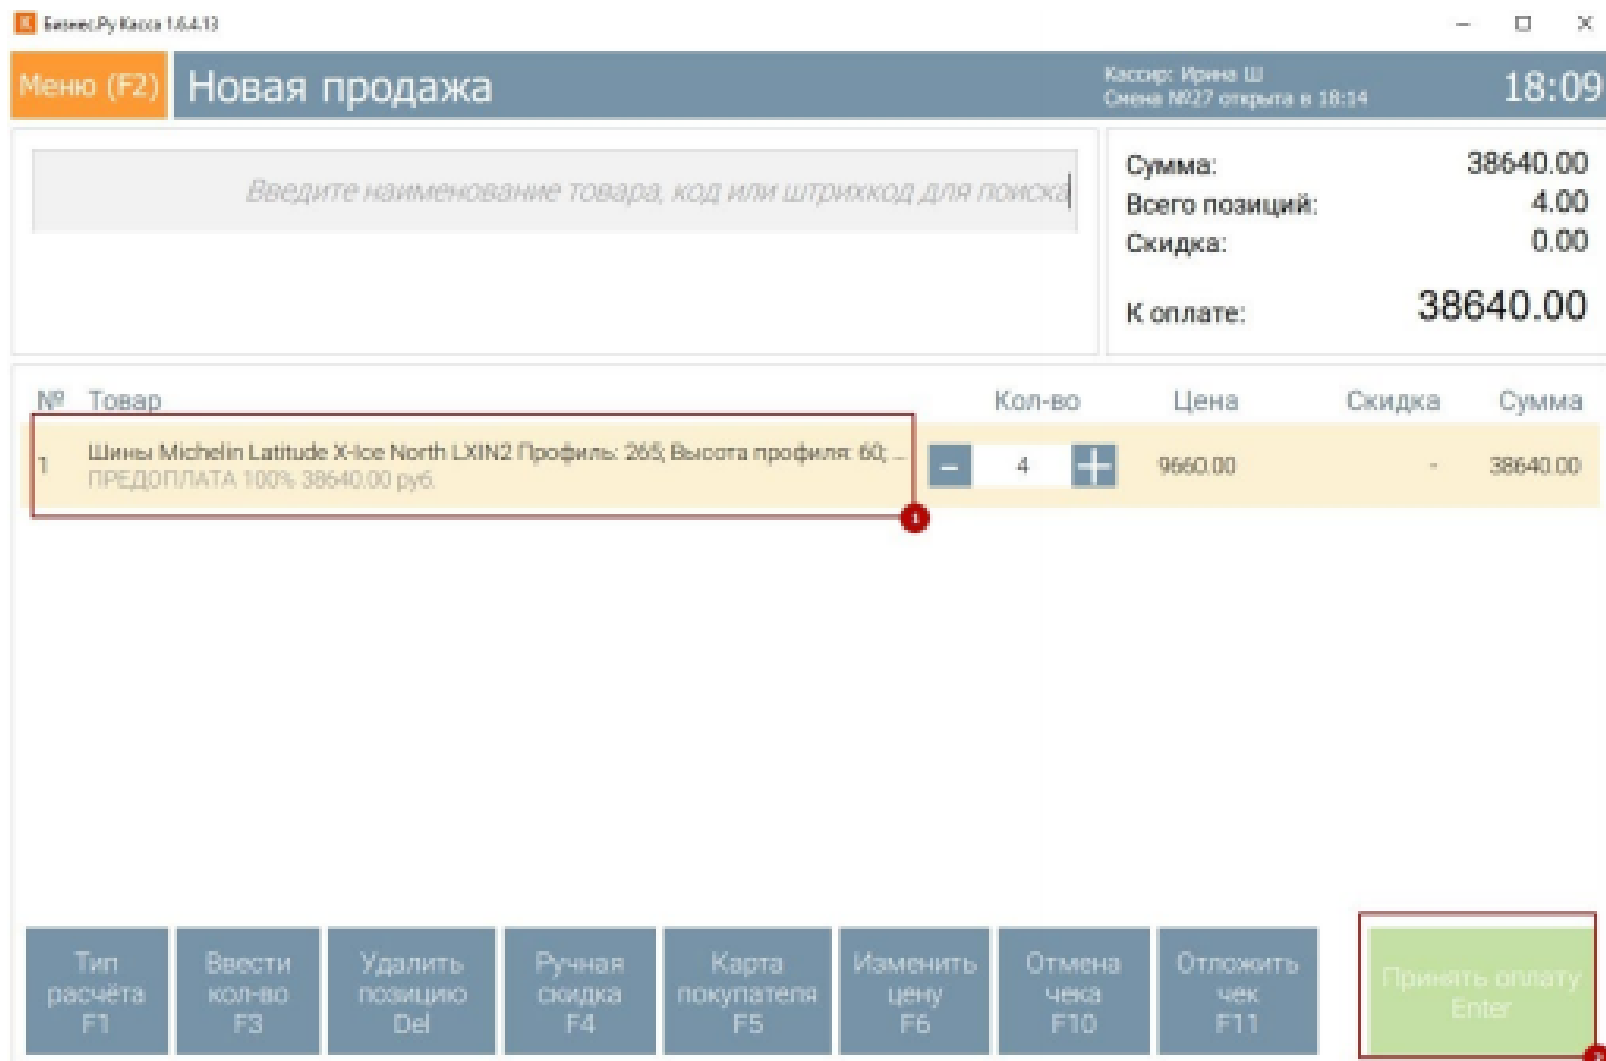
Бизнес.Ру Касса 1.6.4.13

Меню (F2) Новая продажа

Кассир: Ирина Ш
Смена №27 открыта в 18:14

18:09

Введите наименование товара, код или штрихкод для поиска

Сумма: 38640.00
Всего позиций: 4.00
Скидка: 0.00
К оплате: 38640.00

| № | Товар | Кол-во | Цена | Скидка | Сумма |
|---|---|---|---|---|---|
| 1 | Шины Michelin Latitude X-Ice North LXIN2 Профиль: 265; Высота профиля: 60; ... ПРЕДОПЛАТА 100% 38640.00 руб. | 4 | 9660.00 | - | 38640.00 |

1

Тип расчёта F1

Ввести кол-во F3

Удалить позицию Del

Ручная скидка F4

Карта покупателя F5

Изменить цену F6

Отмена чека F10

Отложить чек F11

Принять оплату Enter